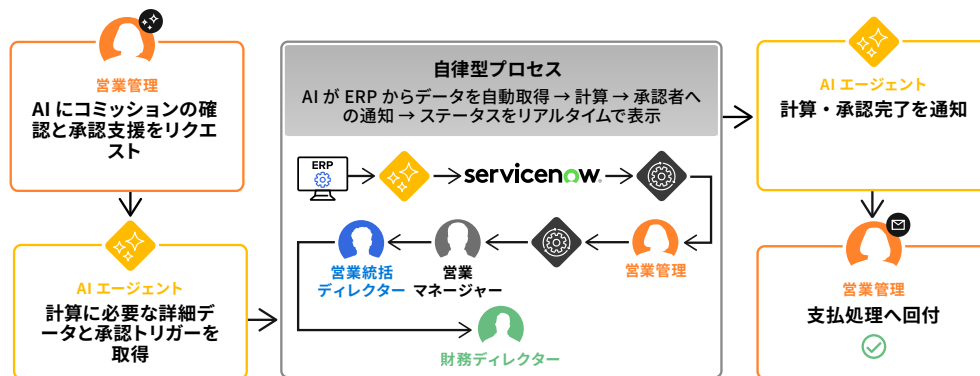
営業管理
AI にコミッションの確認と承認支援をリクエスト

AI エージェント
計算に必要な詳細データと承認トリガーを取得

自律型プロセス
AI が ERP からデータを自動取得 → 計算 → 承認者への通知 → ステータスをリアルタイムで表示

ERP
servicenow.

営業管理

営業統括ディレクター

営業マネージャー

財務ディレクター

AI エージェント
計算・承認完了を通知

営業管理
支払処理へ回付